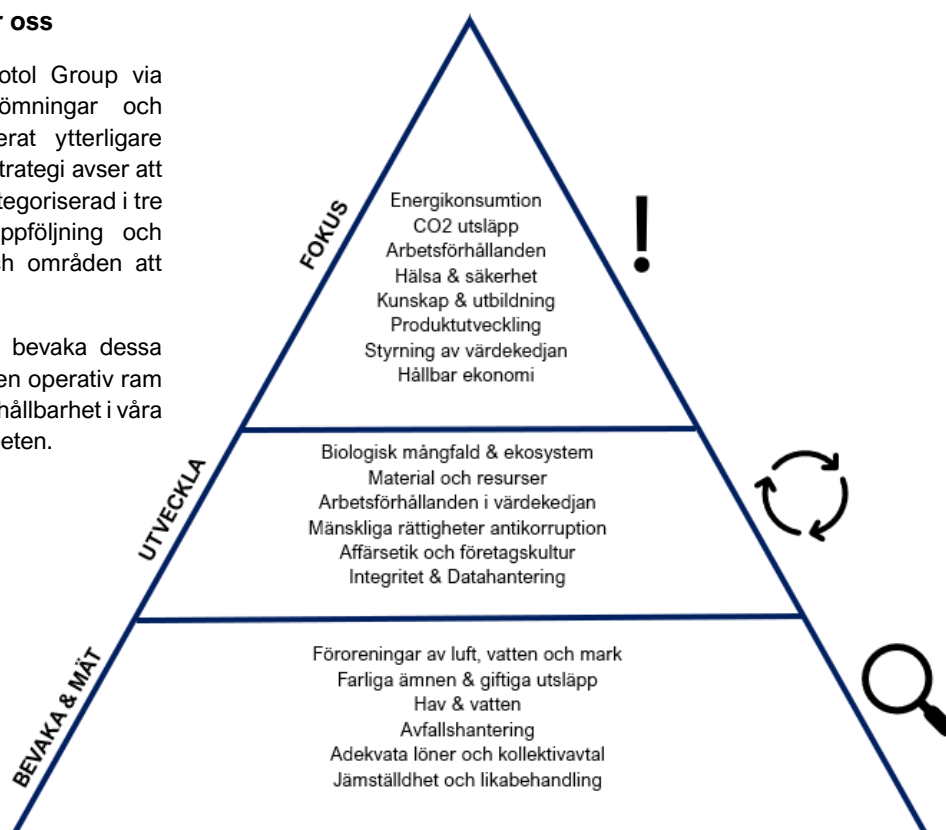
r oss

otol Group via ömningar och erat ytterligare trategi avser att tegoriserad i tre ppföljning och ch områden att

bevaka dessa en operativ ram hållbarhet i våra eten.

FOKUS

Energikonsumtion
CO2 utsläpp
Arbetsförhållanden
Hälsa & säkerhet
Kunskap & utbildning
Produktutveckling
Styrning av värdekedjan
Hållbar ekonomi

!

UTVECKLA

Biologisk mångfald & ekosystem
Material och resurser
Arbetsförhållanden i värdekedjan
Mänskliga rättigheter antikorruption
Affärsetik och företagskultur
Integritet & Datahantering

BEVAKA & MÄT

Föroreningar av luft, vatten och mark
Farliga ämnen & giftiga utsläpp
Hav & vatten
Avfallshantering
Adekvata löner och kollektivavtal
Jämställdhet och likabehandling